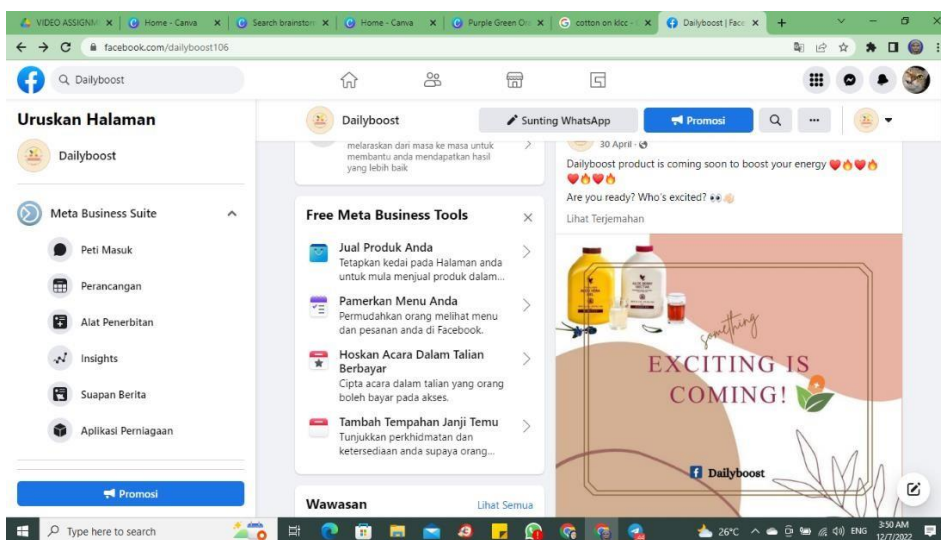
VIDEO ASSIGNM ×
Home - Canva ×
Search brainstorm ×
Home - Canva ×
Purple Green Or ×
cotton on klcc - ×
Dailyboost | Face ×
+

facebook.com/dailyboost106

Dailyboost

Uruskan Halaman

Dailyboost

Meta Business Suite

Peti Masuk

Perancangan

Alat Penerbitan

Insights

Suapan Berita

Aplikasi Perniagaan

Promosi

Dailyboost

Sunting WhatsApp

Promosi

melaraskan dari masa ke masa untuk membantu anda mendapatkan hasil yang lebih baik

Free Meta Business Tools

Jual Produk Anda
Tetapkan kedai pada Halaman anda untuk mula menjual produk dalam...

Pamerkan Menu Anda
Permudahkan orang melihat menu dan pesanan anda di Facebook.

Hoskan Acara Dalam Talian Berbayar
Cipta acara dalam talian yang orang boleh bayar pada akses.

Tambah Tempahan Janji Temu
Tunjukkan perkhidmatan dan ketersediaan anda supaya orang...

Wawasan
Lihat Semua

30 April ·
Dailyboost product is coming soon to boost your energy ❤🔥❤🔥❤🔥❤🔥
Are you ready? Who's excited? 👀👏

Lihat Terjemahan

something
EXCITING IS COMING!

Dailyboost

Type here to search

26°C ENG 3:50 AM 12/7/2022